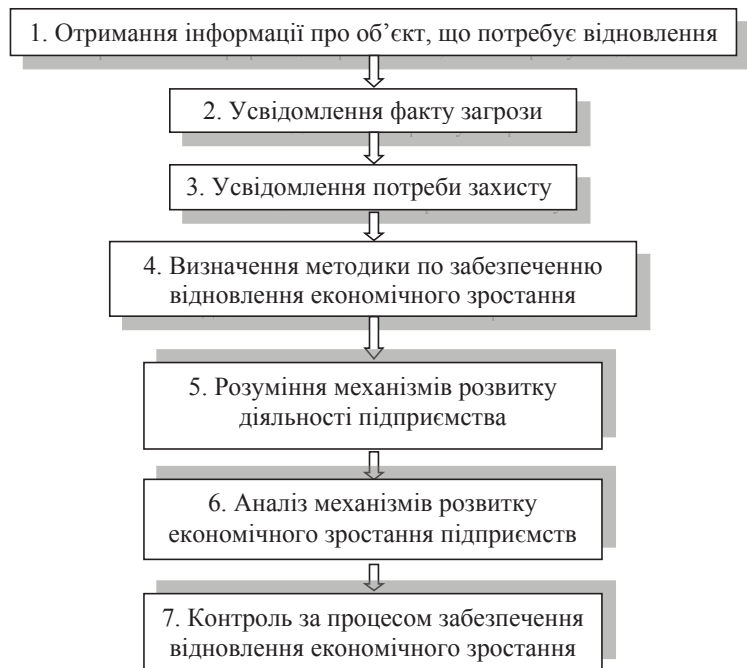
1. Отримання інформації про об’єкт, що потребує відновлення

2. Усвідомлення факту загрози

3. Усвідомлення потреби захисту

4. Визначення методики по забезпеченню відновлення економічного зростання

5. Розуміння механізмів розвитку діяльності підприємства

6. Аналіз механізмів розвитку економічного зростання підприємств

7. Контроль за процесом забезпечення відновлення економічного зростання